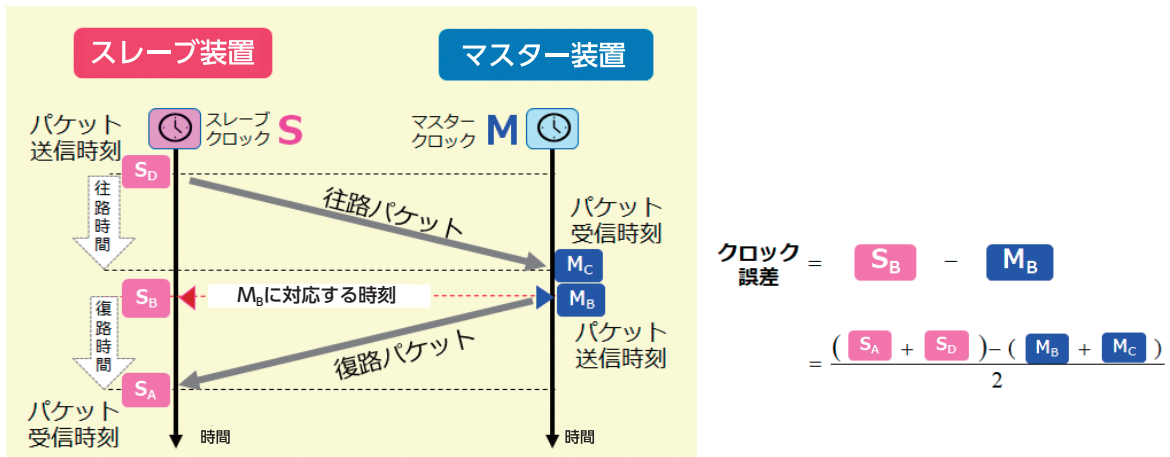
スレーブ装置

マスター装置

パケット送信時刻

スレーブクロック S

マスタークロック M

$S_D$

往路時間

往路パケット

パケット受信時刻

$M_C$

$S_B$

$M_B$に対応する時刻

$M_B$

復路時間

パケット送信時刻

復路パケット

$S_A$

パケット受信時刻

時間

時間

クロック誤差 = $S_B$ − $M_B$

$= \frac{(S_A + S_D) - (M_B + M_C)}{2}$